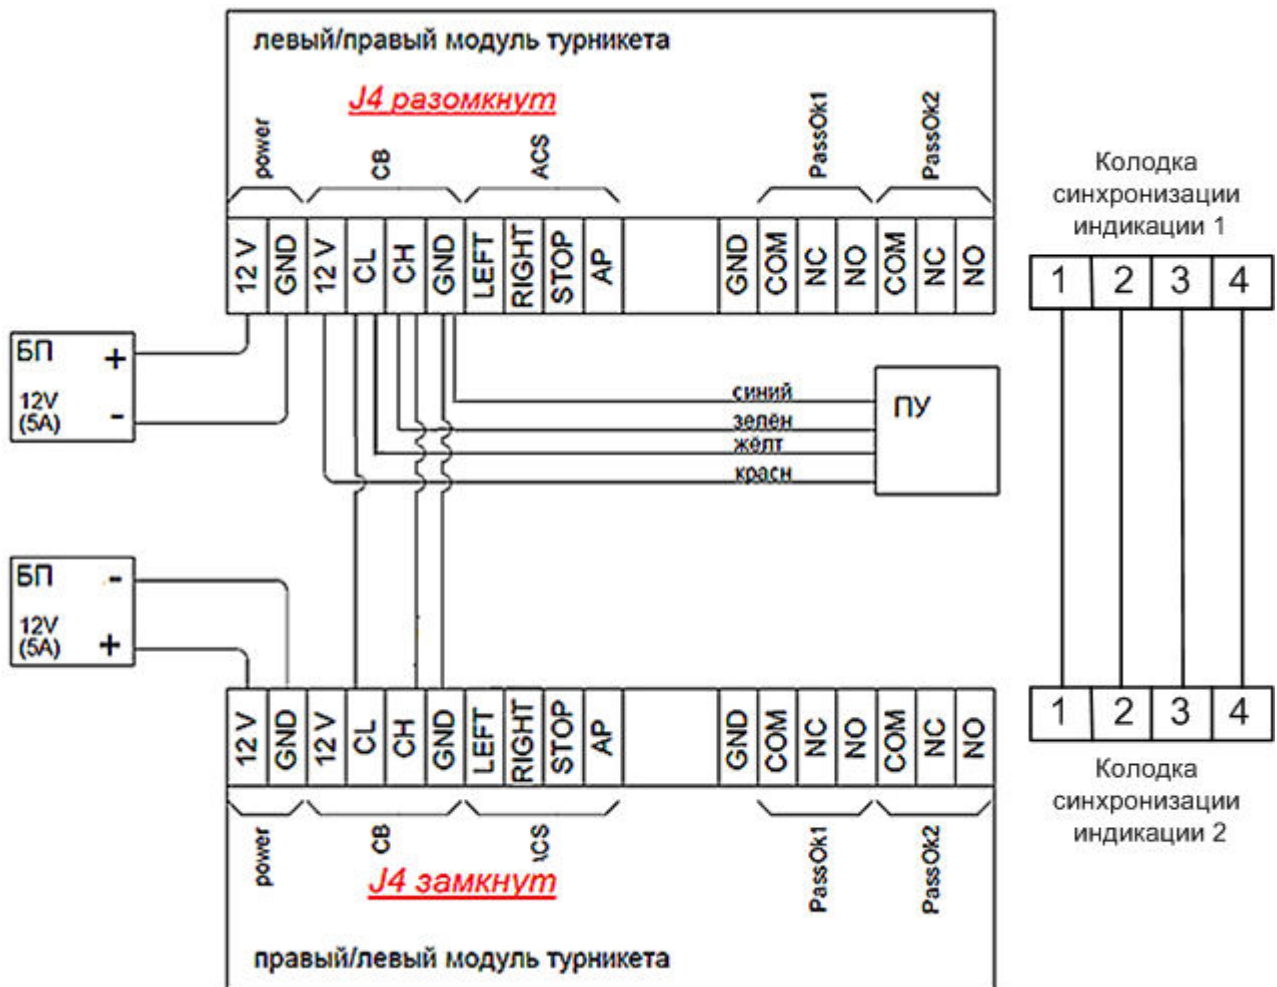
левый/правый модуль турникета

J4 разомкнут

power

CB

ACS

PassOk1

PassOk2

| 12 V | GND | 12 V | CL | CH | GND | LEFT | RIGHT | STOP | AP | | GND | COM | NC | NO | COM | NC | NO |
|---|---|---|---|---|---|---|---|---|---|---|---|---|---|---|---|---|---|

Колодка синхронизации индикации 1

| 1 | 2 | 3 | 4 |
|---|---|---|---|

БП +
12V (5A) -

синий
зелён
жёлт
красн

ПУ

БП -
12V (5A) +

| 12 V | GND | 12 V | CL | CH | GND | LEFT | RIGHT | STOP | AP | | GND | COM | NC | NO | COM | NC | NO |
|---|---|---|---|---|---|---|---|---|---|---|---|---|---|---|---|---|---|

| 1 | 2 | 3 | 4 |
|---|---|---|---|

Колодка синхронизации индикации 2

power

CB

\CS

PassOk1

PassOk2

J4 замкнут

правый/левый модуль турникета